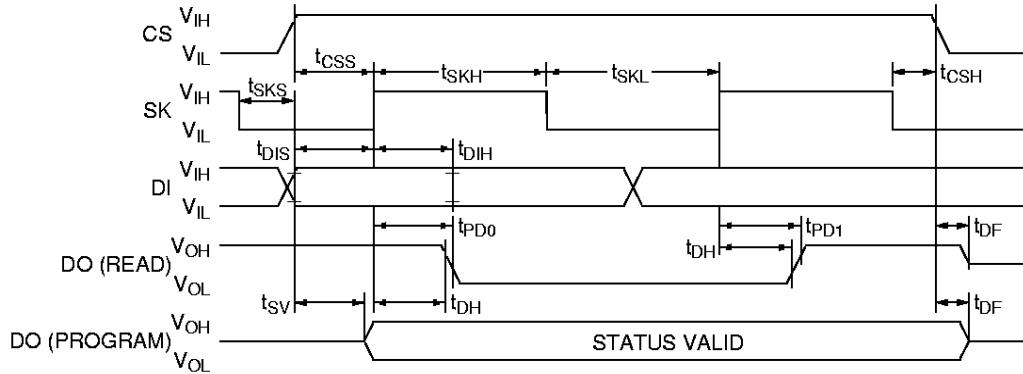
CS $V_{IH}$ $V_{IL}$

$t_{CSS}$ $t_{SKH}$ $t_{SKL}$ $t_{CSH}$

$t_{SKS}$

SK $V_{IH}$ $V_{IL}$

$t_{DIS}$ $t_{DIH}$

DI $V_{IH}$ $V_{IL}$

$t_{PD0}$ $t_{PD1}$ $t_{DF}$

$t_{DH}$

DO (READ) $V_{OH}$ $V_{OL}$

$t_{SV}$ $t_{DH}$ $t_{DF}$

DO (PROGRAM) $V_{OH}$ $V_{OL}$

STATUS VALID